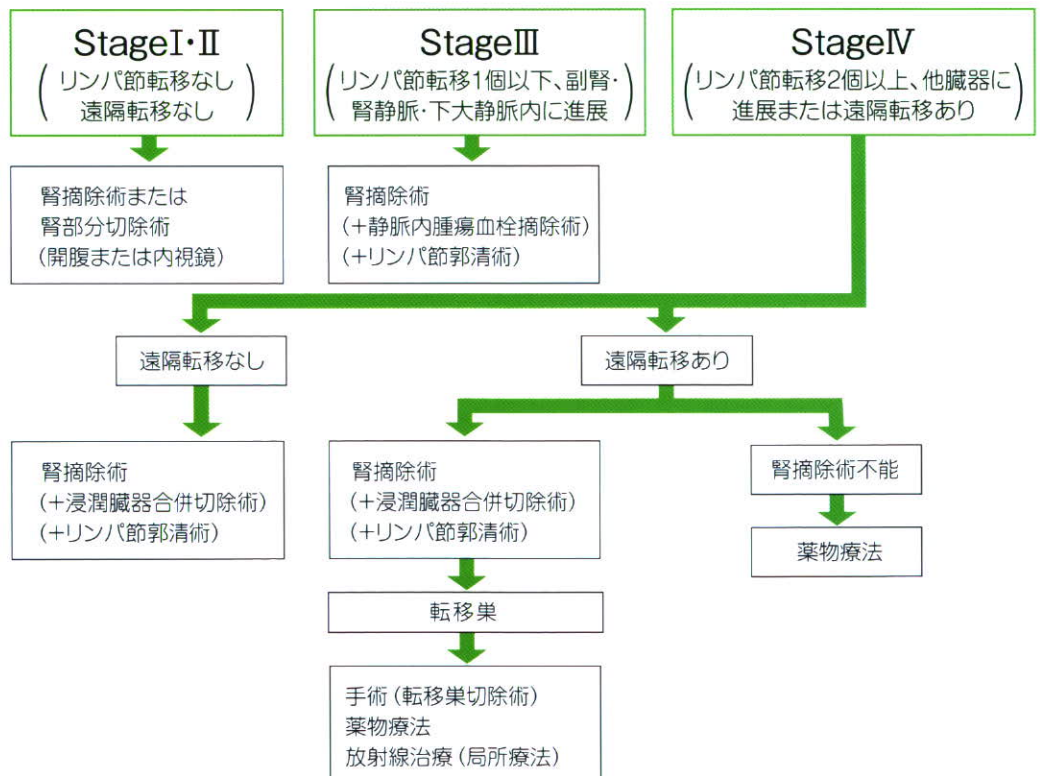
StageⅠ・Ⅱ
(リンパ節転移なし 遠隔転移なし)

StageⅢ
(リンパ節転移1個以下、副腎・腎静脈・下大静脈内に進展)

StageⅣ
(リンパ節転移2個以上、他臓器に進展または遠隔転移あり)

腎摘除術または
腎部分切除術
(開腹または内視鏡)

腎摘除術
(+静脈内腫瘍血栓摘除術)
(+リンパ節郭清術)

遠隔転移なし

遠隔転移あり

腎摘除術
(+浸潤臓器合併切除術)
(+リンパ節郭清術)

腎摘除術
(+浸潤臓器合併切除術)
(+リンパ節郭清術)

腎摘除術不能

薬物療法

転移巣

手術 (転移巣切除術)
薬物療法
放射線治療 (局所療法)